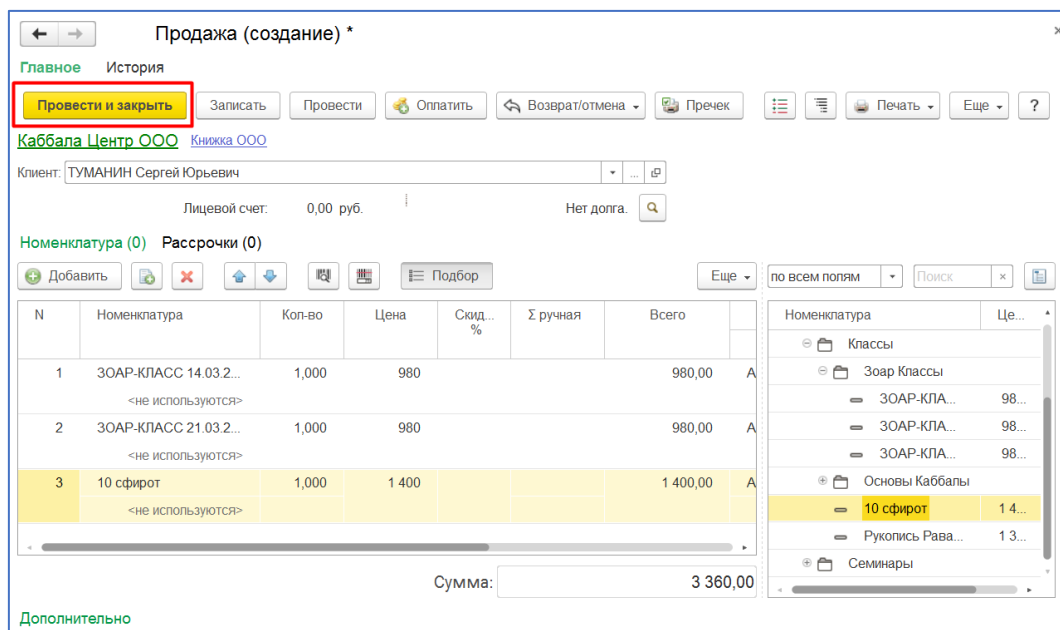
Продажа (создание) *

Главное История

Провести и закрыть Записать Провести Оплатить Возврат/отмена Пречек Печать Еще ?

Каббала Центр ООО Книжка ООО

Клиент: ТУМАНИН Сергей Юрьевич

Лицевой счет: 0,00 руб. Нет долга.

Номенклатура (0) Рассрочки (0)

Добавить Подбор Еще

| N | Номенклатура | Кол-во | Цена | Скид. % | Σ ручная | Всего | |
|---|---|---|---|---|---|---|---|
| 1 | ЗОАР-КЛАСС 14.03.2... <не используются> | 1,000 | 980 | | | 980,00 | А |
| 2 | ЗОАР-КЛАСС 21.03.2... <не используются> | 1,000 | 980 | | | 980,00 | А |
| 3 | 10 сфирот <не используются> | 1,000 | 1 400 | | | 1 400,00 | А |

Сумма: 3 360,00

по всем полям Поиск

| Номенклатура | Це... |
|---|---|
| Классы | |
| Зоар Классы | |
| ЗОАР-КЛА... | 98... |
| ЗОАР-КЛА... | 98... |
| ЗОАР-КЛА... | 98... |
| Основы Каббалы | |
| 10 сфирот | 1 4... |
| Рукопись Рава... | 1 3... |
| Семинары | |

Дополнительно